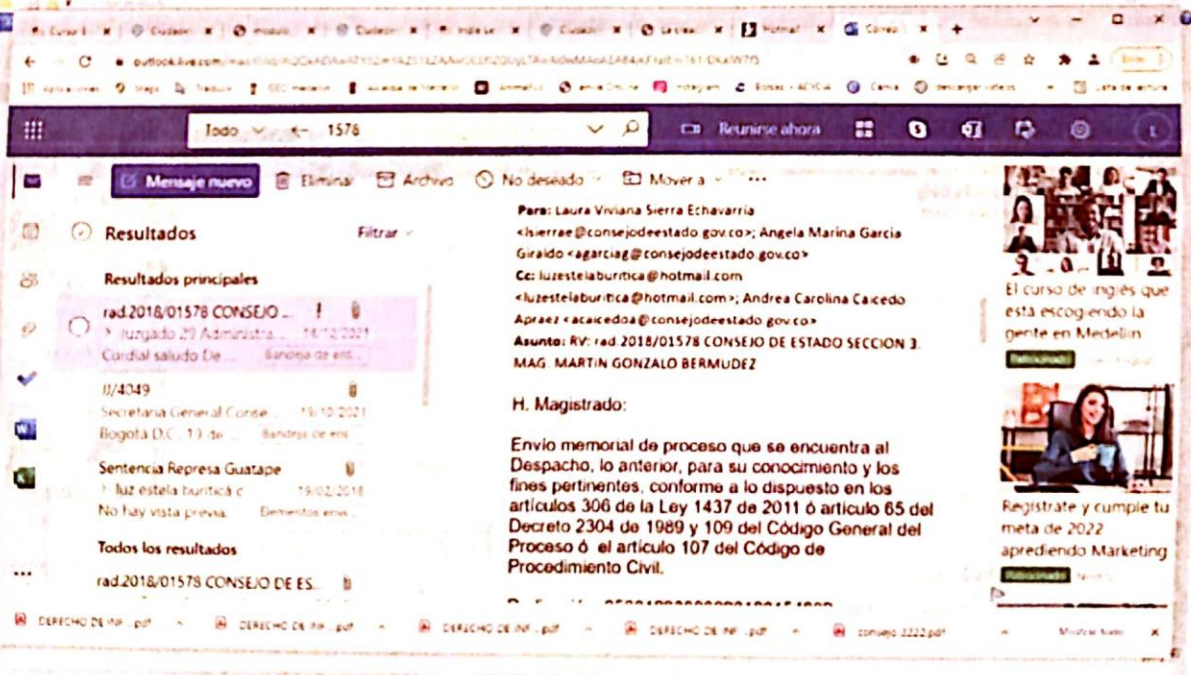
Todo 1578

Reunirse ahora

Mensaje nuevo Eliminar Archivo No deseado Mover a ...

Resultados Filtrar

Resultados principales

rad.2018/01578 CONSEJO ...
Juzgado 29 Administra... 14/12/2021
Cordial saludo De ... Bandeja de ent...

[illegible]/4049
Secretaria General Conse... 19/10/2021
Bogotá D.C. 19 de ... Bandeja de ent...

Sentencia Represa Guatape
luz estela buritica c 19/02/2018
No hay vista previa. Elementos env...

Todos los resultados

rad.2018/01578 CONSEJO DE ES...

Para: Laura Viviana Sierra Echavarria <lsierrae@consejodeestado.gov.co>; Angela Marina Garcia Giraldo <agarciag@consejodeestado.gov.co>
Cc: luzestelaburitica@hotmail.com <luzestelaburitica@hotmail.com>; Andrea Carolina Caicedo Apraez <acaicedoa@consejodeestado.gov.co>
Asunto: RV: rad.2018/01578 CONSEJO DE ESTADO SECCION 3. MAG. MARTIN GONZALO BERMUDEZ

H. Magistrado:

Envio memorial de proceso que se encuentra al Despacho, lo anterior, para su conocimiento y los fines pertinentes, conforme a lo dispuesto en los artículos 306 de la Ley 1437 de 2011 ó artículo 65 del Decreto 2304 de 1989 y 109 del Código General del Proceso ó el artículo 107 del Código de Procedimiento Civil.

El curso de inglés que está escogiendo la gente en Medellín

Regístrate y cumple tu meta de 2022 aprediendo Marketing

DERECHO DE INF....pdf DERECHO DE INF....pdf DERECHO DE INF....pdf DERECHO DE INF....pdf consejo 2222.pdf Mostrar todo